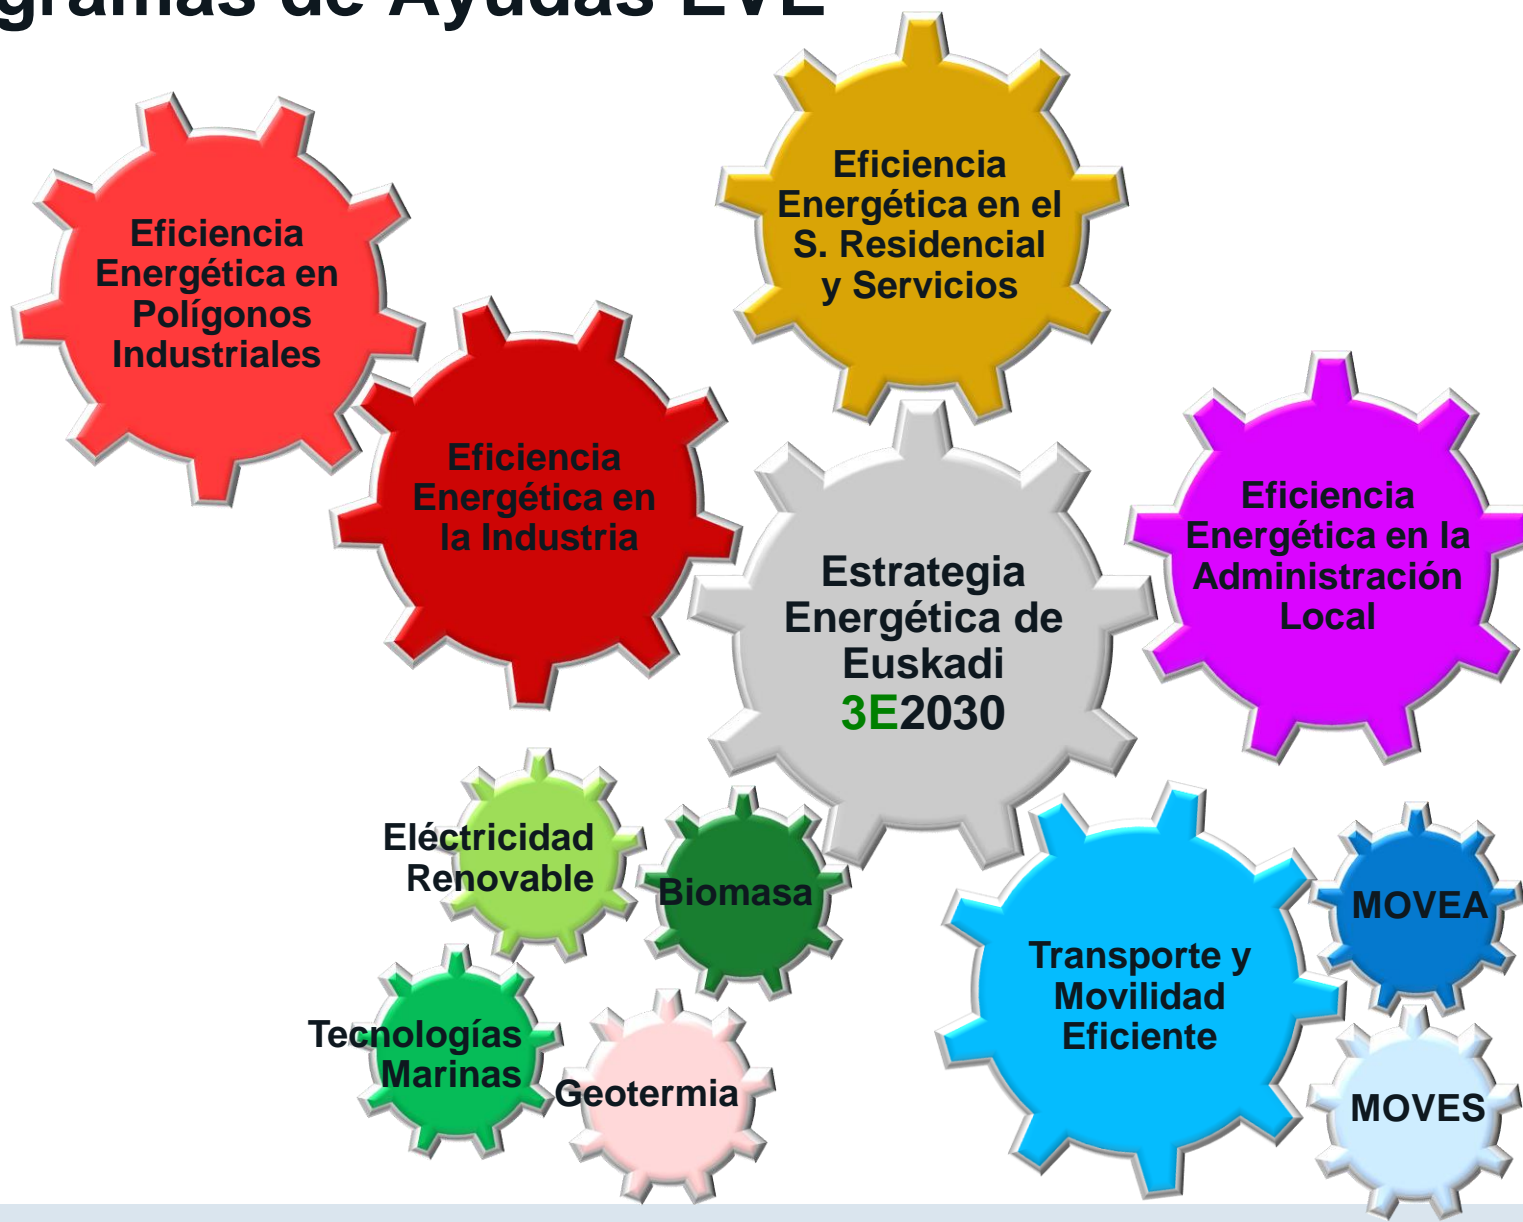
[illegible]gramas de Ayudas EVE

Eficiencia Energética en Polígonos Industriales

Eficiencia Energética en el S. Residencial y Servicios

Eficiencia Energética en la Industria

Estrategia Energética de Euskadi 3E2030

Eficiencia Energética en la Administración Local

Eléctricidad Renovable

Biomasa

Transporte y Movilidad Eficiente

MOVEA

Tecnologías Marinas

Geotermia

MOVES